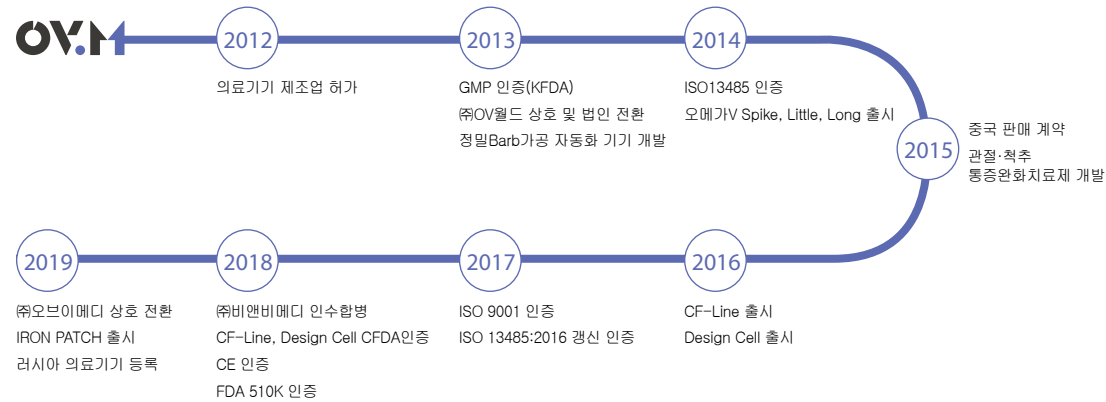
OV.M

2012
의료기기 제조업 허가

2013
GMP 인증(KFDA)
㈜OV월드 상호 및 법인 전환
정밀Barb가공 자동화 기기 개발

2014
ISO13485 인증
오메가V Spike, Little, Long 출시

2015
중국 판매 계약
관절·척추
통증완화치료제 개발

2016
CF-Line 출시
Design Cell 출시

2017
ISO 9001 인증
ISO 13485:2016 갱신 인증

2018
㈜비앤비메디 인수합병
CF-Line, Design Cell CFDA인증
CE 인증
FDA 510K 인증

2019
㈜오브이메디 상호 전환
IRON PATCH 출시
러시아 의료기기 등록